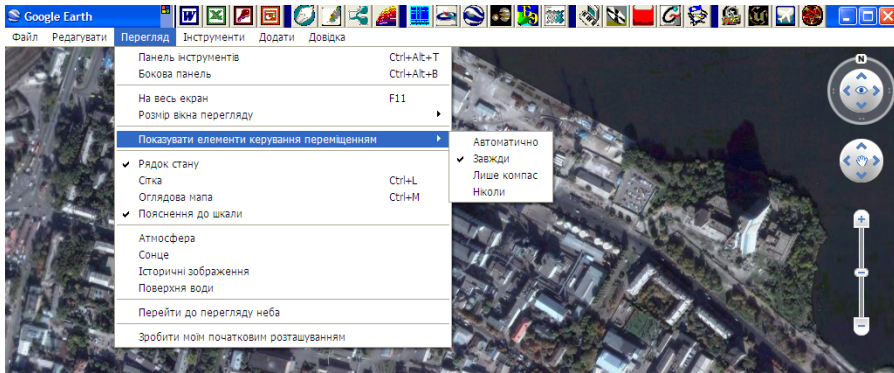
Google Earth

Файл Редагувати Перегляд Інструменти Додати Довідка

Панель інструментів Ctrl+Alt+T
Бокова панель Ctrl+Alt+B

На весь екран F11
Розмір вікна перегляду

Показувати елементи керування переміщенням

Автоматично
✔ Завжди
Лише компас
Ніколи

✔ Рядок стану
Сітка Ctrl+L
Оглядова мапа Ctrl+M
✔ Пояснення до шкали

Атмосфера
Сонце
Історичні зображення
Поверхня води

Перейти до перегляду неба

Зробити моїм початковим розташуванням

N